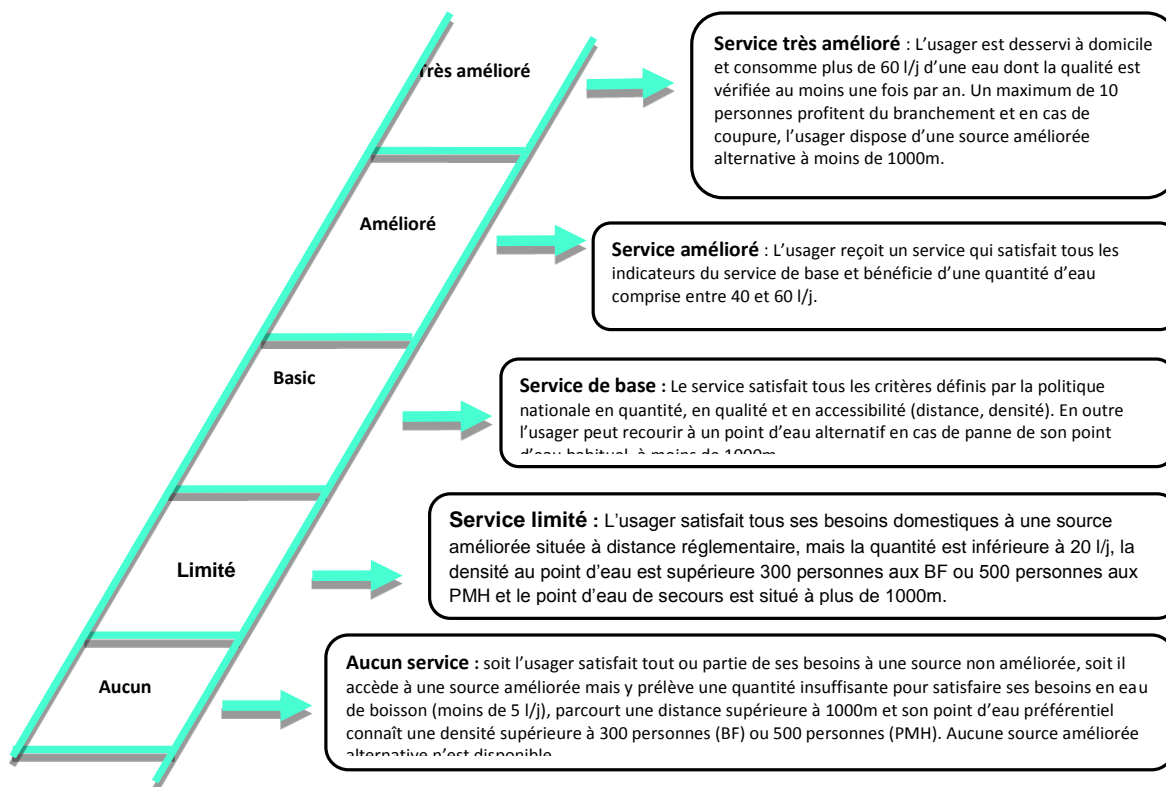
Très amélioré

Amélioré

Basic

Limité

Aucun

**Service très amélioré** : L'usager est desservi à domicile et consomme plus de 60 l/j d'une eau dont la qualité est vérifiée au moins une fois par an. Un maximum de 10 personnes profitent du branchement et en cas de coupure, l'usager dispose d'une source améliorée alternative à moins de 1000m.

**Service amélioré** : L'usager reçoit un service qui satisfait tous les indicateurs du service de base et bénéficie d'une quantité d'eau comprise entre 40 et 60 l/j.

**Service de base :** Le service satisfait tous les critères définis par la politique nationale en quantité, en qualité et en accessibilité (distance, densité). En outre l'usager peut recourir à un point d'eau alternatif en cas de panne de son point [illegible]

**Service limité :** L'usager satisfait tous ses besoins domestiques à une source améliorée située à distance réglementaire, mais la quantité est inférieure à 20 l/j, la densité au point d'eau est supérieure 300 personnes aux BF ou 500 personnes aux PMH et le point d'eau de secours est situé à plus de 1000m.

**Aucun service :** soit l'usager satisfait tout ou partie de ses besoins à une source non améliorée, soit il accède à une source améliorée mais y prélève une quantité insuffisante pour satisfaire ses besoins en eau de boisson (moins de 5 l/j), parcourt une distance supérieure à 1000m et son point d'eau préférentiel connaît une densité supérieure à 300 personnes (BF) ou 500 personnes (PMH). Aucune source améliorée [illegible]